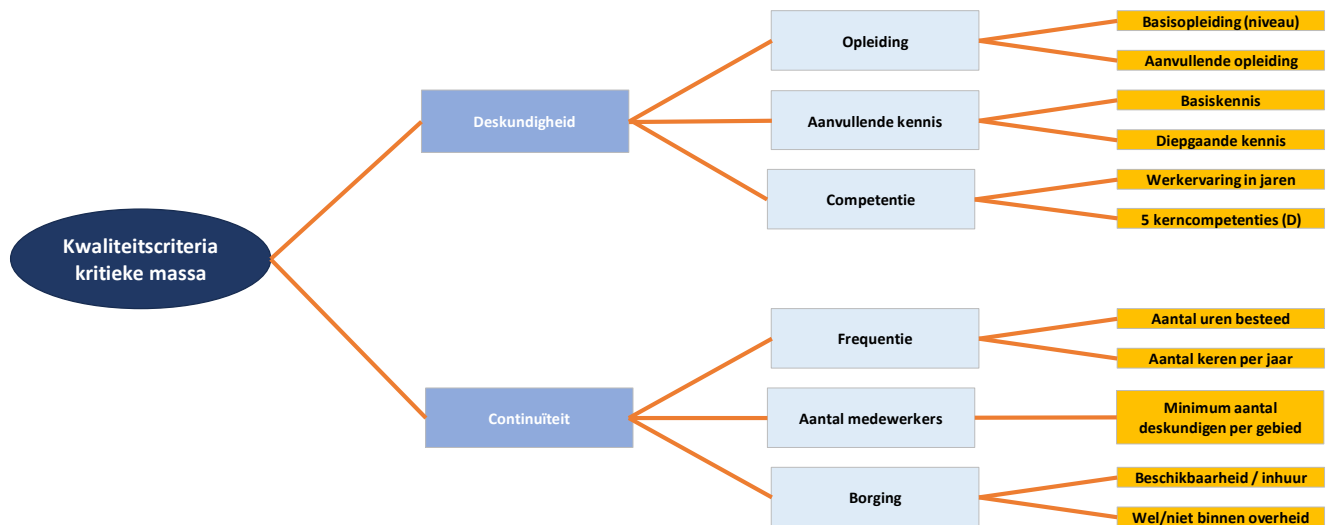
Kwaliteitscriteria kritieke massa

Deskundigheid

Opleiding

Basisopleiding (niveau)

Aanvullende opleiding

Aanvullende kennis

Basiskennis

Diepgaande kennis

Competentie

Werkervaring in jaren

5 kerncompetenties (D)

Continuïteit

Frequentie

Aantal uren besteed

Aantal keren per jaar

Aantal medewerkers

Minimum aantal deskundigen per gebied

Borging

Beschikbaarheid / inhuur

Wel/niet binnen overheid